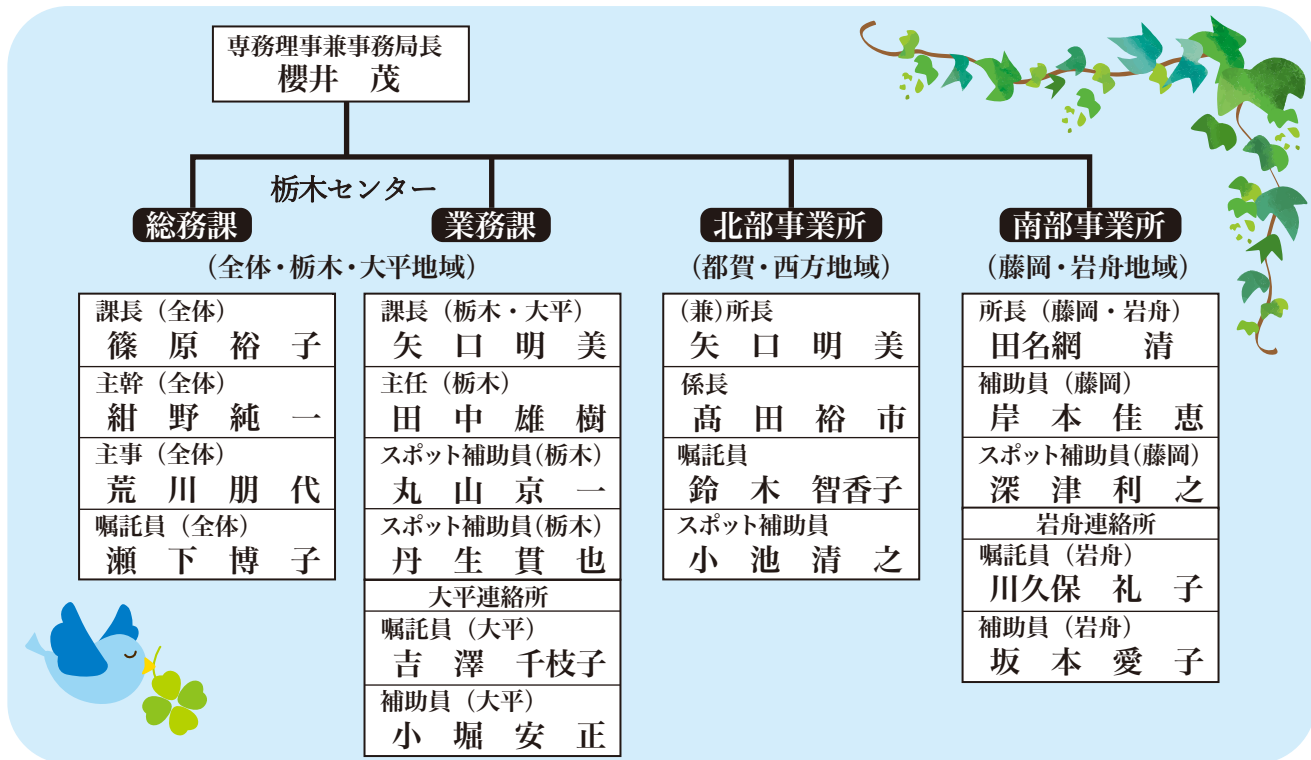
専務理事兼事務局長
櫻井　茂

栃木センター

総務課

業務課

（全体・栃木・大平地域）

課長（全体）
篠原裕子

主幹（全体）
紺野純一

主事（全体）
荒川朋代

嘱託員（全体）
瀬下博子

課長（栃木・大平）
矢口明美

主任（栃木）
田中雄樹

スポット補助員（栃木）
丸山京一

スポット補助員（栃木）
丹生貫也

大平連絡所

嘱託員（大平）
吉澤千枝子

補助員（大平）
小堀安正

北部事業所

（都賀・西方地域）

（兼）所長
矢口明美

係長
髙田裕市

嘱託員
鈴木智香子

スポット補助員
小池清之

南部事業所

（藤岡・岩舟地域）

所長（藤岡・岩舟）
田名網　清

補助員（藤岡）
岸本佳恵

スポット補助員（藤岡）
深津利之

岩舟連絡所

嘱託員（岩舟）
川久保礼子

補助員（岩舟）
坂本愛子